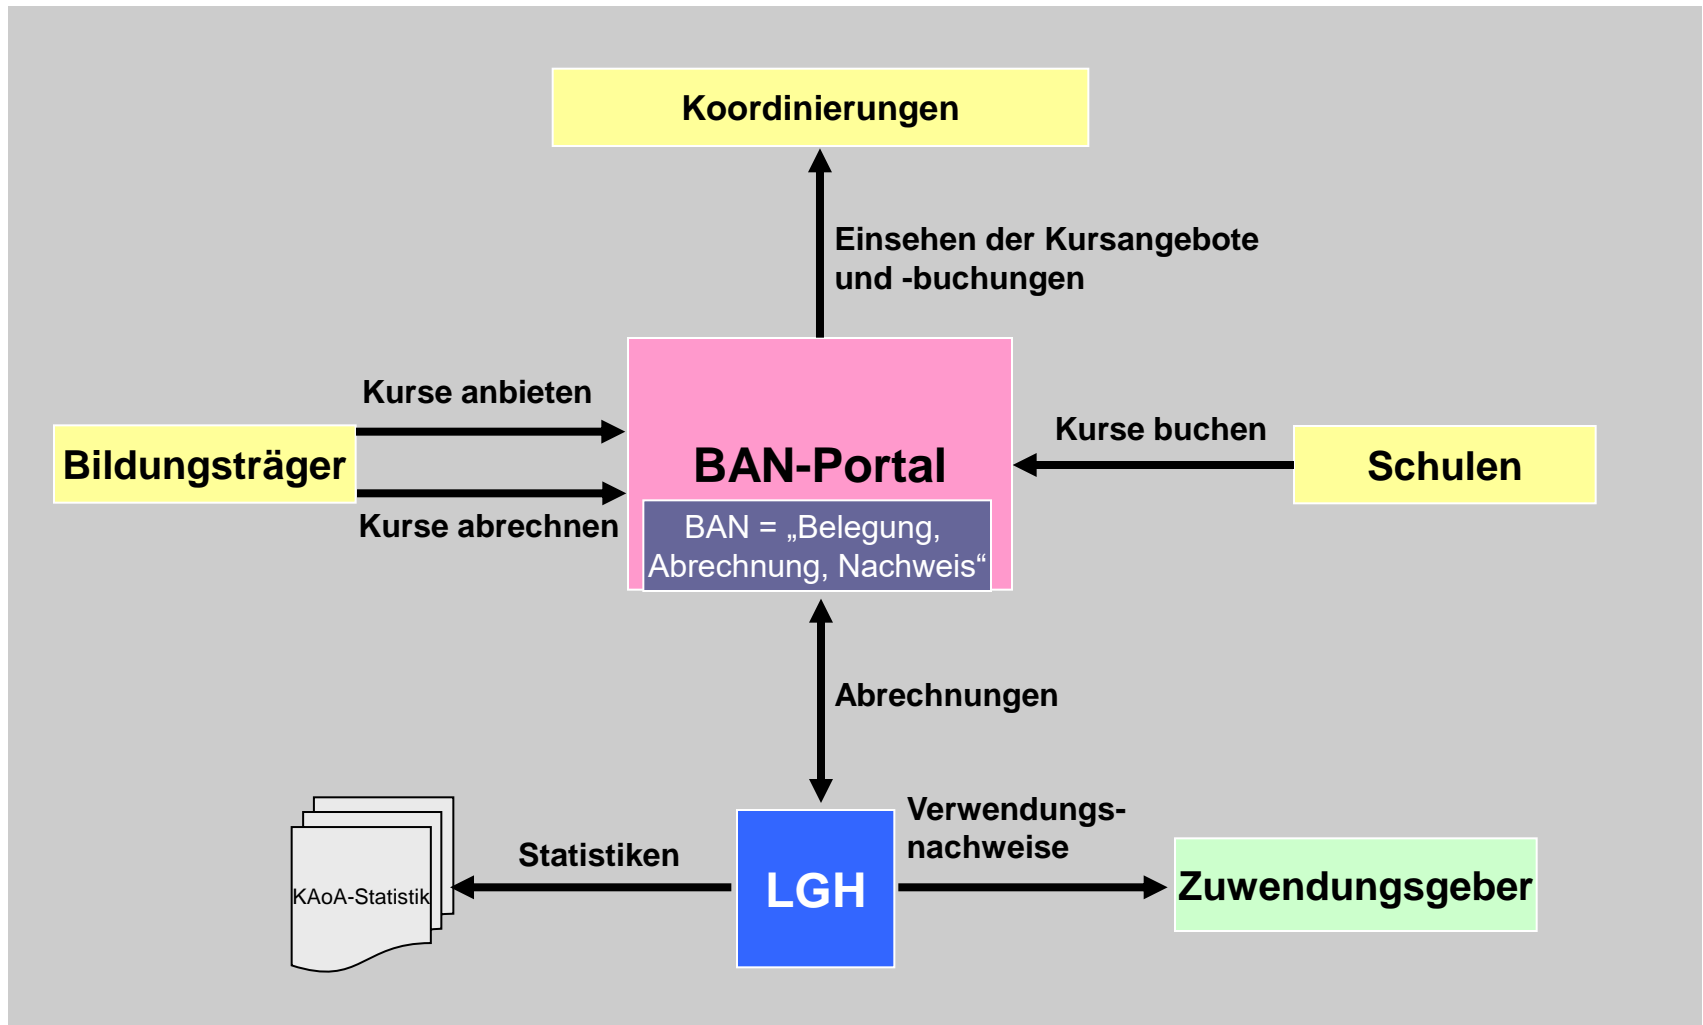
Koordinierungen

Einsehen der Kursangebote und -buchungen

Kurse anbieten

Bildungsträger

Kurse abrechnen

BAN-Portal

BAN = „Belegung, Abrechnung, Nachweis“

Kurse buchen

Schulen

Abrechnungen

KAoA-Statistik

Statistiken

LGH

Verwendungsnachweise

Zuwendungsgeber